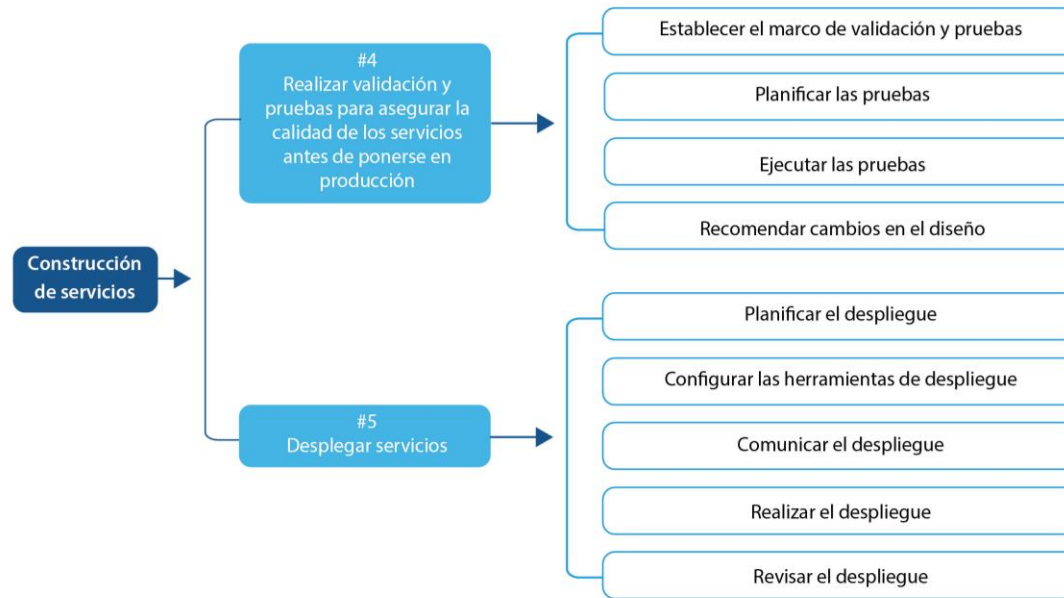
Construcción de servicios

#4
Realizar validación y pruebas para asegurar la calidad de los servicios antes de ponerse en producción

Establecer el marco de validación y pruebas

Planificar las pruebas

Ejecutar las pruebas

Recomendar cambios en el diseño

#5
Desplegar servicios

Planificar el despliegue

Configurar las herramientas de despliegue

Comunicar el despliegue

Realizar el despliegue

Revisar el despliegue